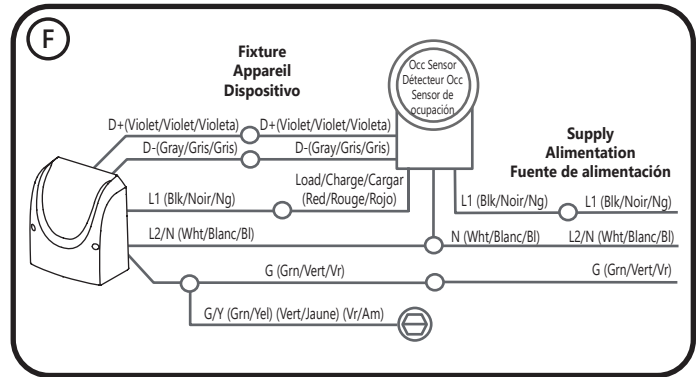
F

Fixture
Appareil
Dispositivo

Occ Sensor
Détecteur Occ
Sensor de ocupación

D+(Violet/Violet/Violeta)

D+(Violet/Violet/Violeta)

D-(Gray/Gris/Gris)

D-(Gray/Gris/Gris)

Supply
Alimentation
Fuente de alimentación

L1 (Blk/Noir/Ng)

Load/Charge/Cargar
(Red/Rouge/Rojo)

L1 (Blk/Noir/Ng)

L1 (Blk/Noir/Ng)

L2/N (Wht/Blanc/Bl)

N (Wht/Blanc/Bl)

L2/N (Wht/Blanc/Bl)

G (Grn/Vert/Vr)

G (Grn/Vert/Vr)

G/Y (Grn/Yel) (Vert/Jaune) (Vr/Am)